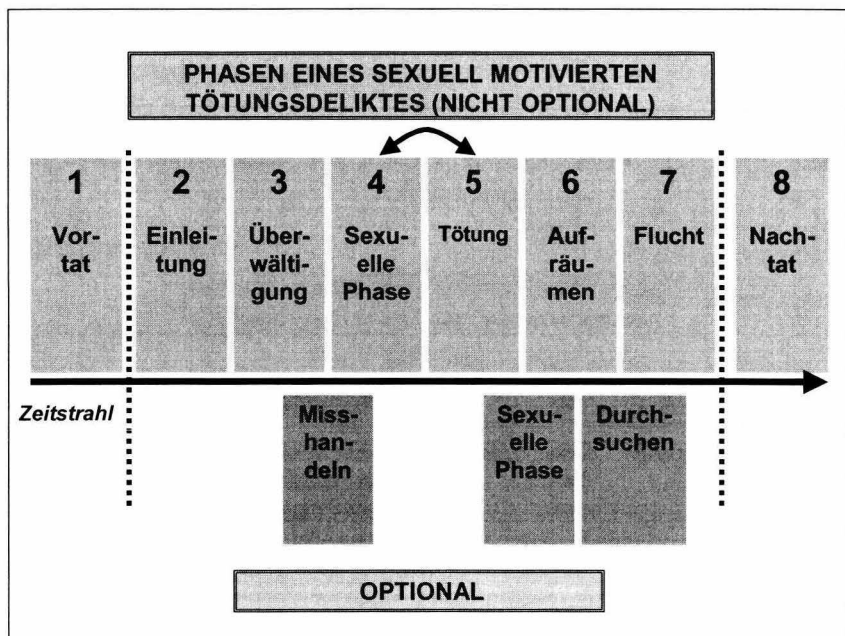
PHASEN EINES SEXUELL MOTIVIERTEN TÖTUNGSDELIKTES (NICHT OPTIONAL)

1 Vortat

2 Einleitung

3 Überwältigung

4 Sexuelle Phase

5 Tötung

6 Aufräumen

7 Flucht

8 Nachtat

Zeitstrahl

Misshandeln

Sexuelle Phase

Durchsuchen

OPTIONAL